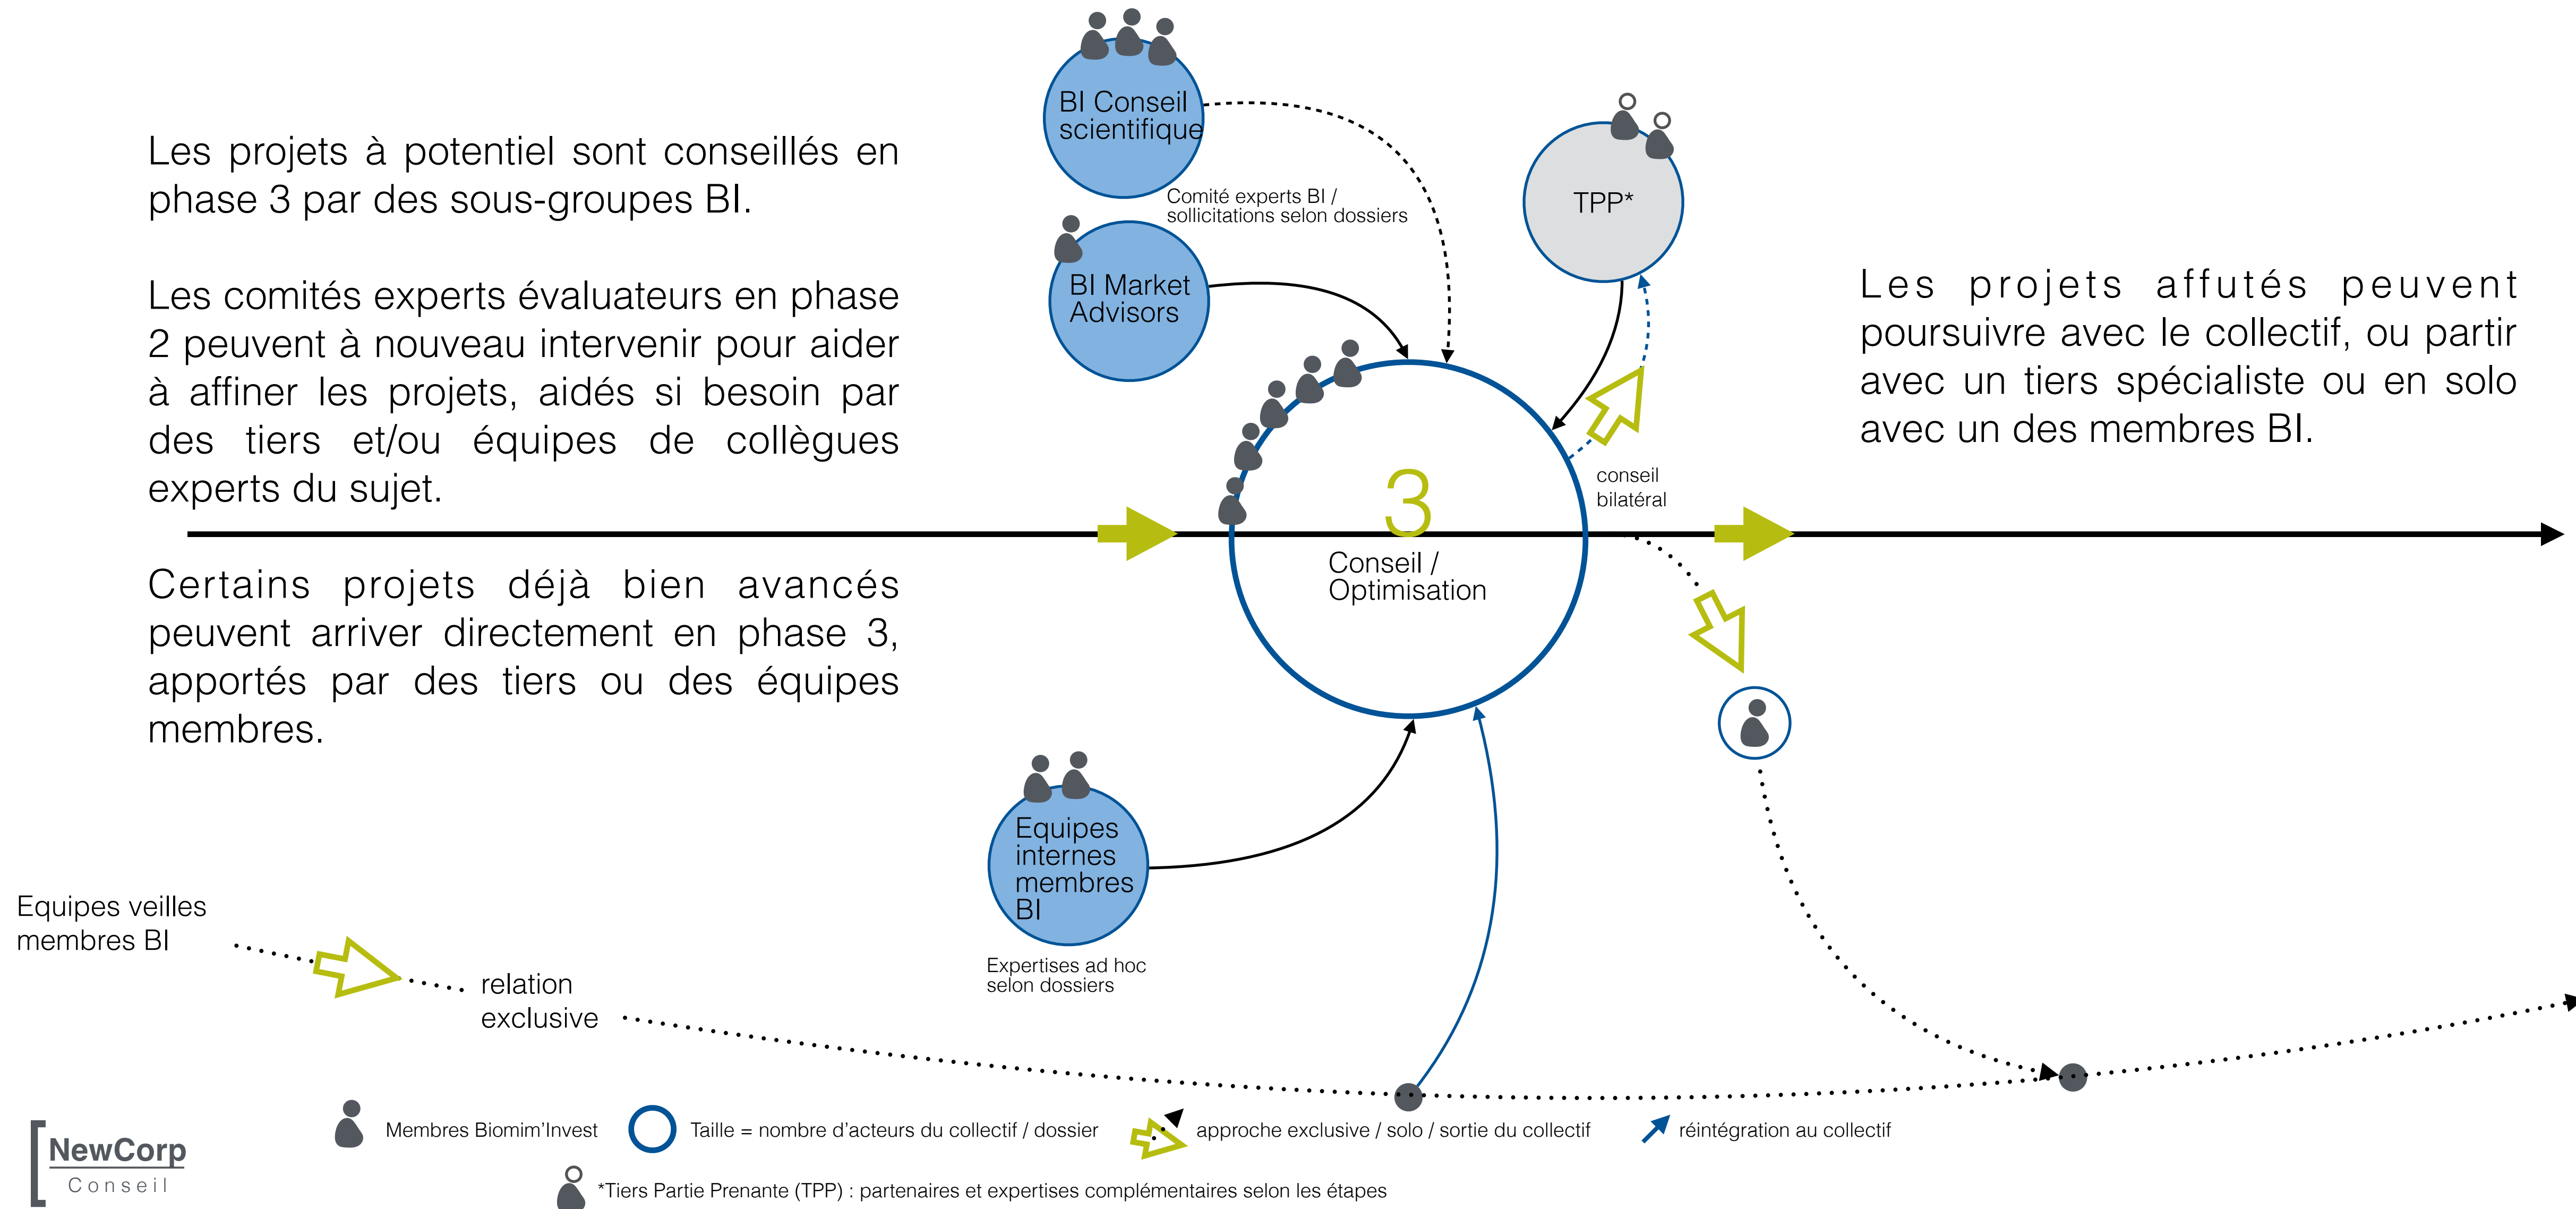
Les projets à potentiel sont conseillés en phase 3 par des sous-groupes BI.

Les comités experts évaluateurs en phase 2 peuvent à nouveau intervenir pour aider à affiner les projets, aidés si besoin par des tiers et/ou équipes de collègues experts du sujet.

Certains projets déjà bien avancés peuvent arriver directement en phase 3, apportés par des tiers ou des équipes membres.

BI Conseil scientifique

Comité experts BI / sollicitations selon dossiers

BI Market Advisors

TPP*

Les projets affutés peuvent poursuivre avec le collectif, ou partir avec un tiers spécialiste ou en solo avec un des membres BI.

3

Conseil / Optimisation

conseil bilatéral

Equipes internes membres BI

Expertises ad hoc selon dossiers

Equipes veilles membres BI

relation exclusive

NewCorp Conseil

Membres Biomim'Invest

Taille = nombre d'acteurs du collectif / dossier

approche exclusive / solo / sortie du collectif

réintégration au collectif

*Tiers Partie Prenante (TPP) : partenaires et expertises complémentaires selon les étapes